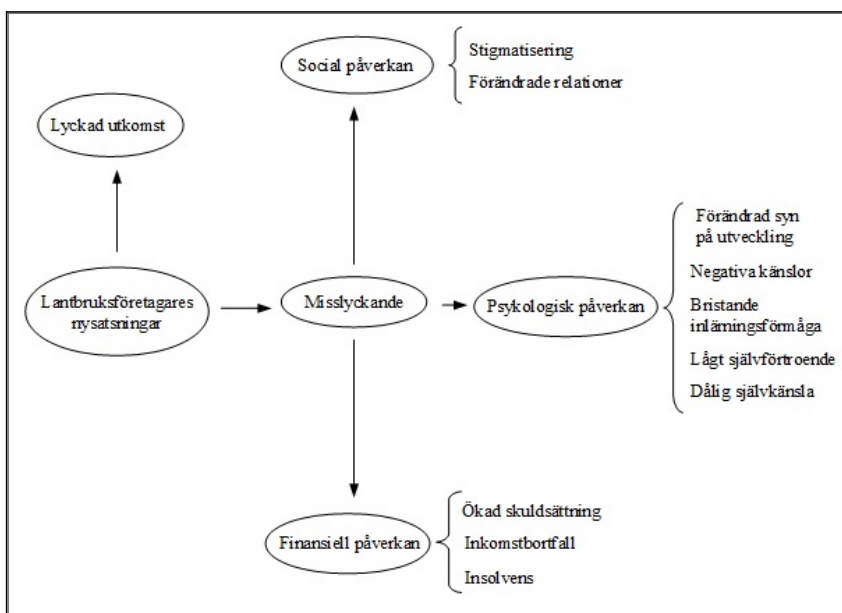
Social påverkan

Stigmatisering

Förändrade relationer

Lyckad utkomst

Förändrad syn på utveckling

Negativa känslor

Lantbruksföretagares nysatsningar

Misslyckande

Psykologisk påverkan

Bristande inlärningsförmåga

Lågt självförtroende

Dålig självkänsla

Finansiell påverkan

Ökad skuldsättning

Inkomstbortfall

Insolvens